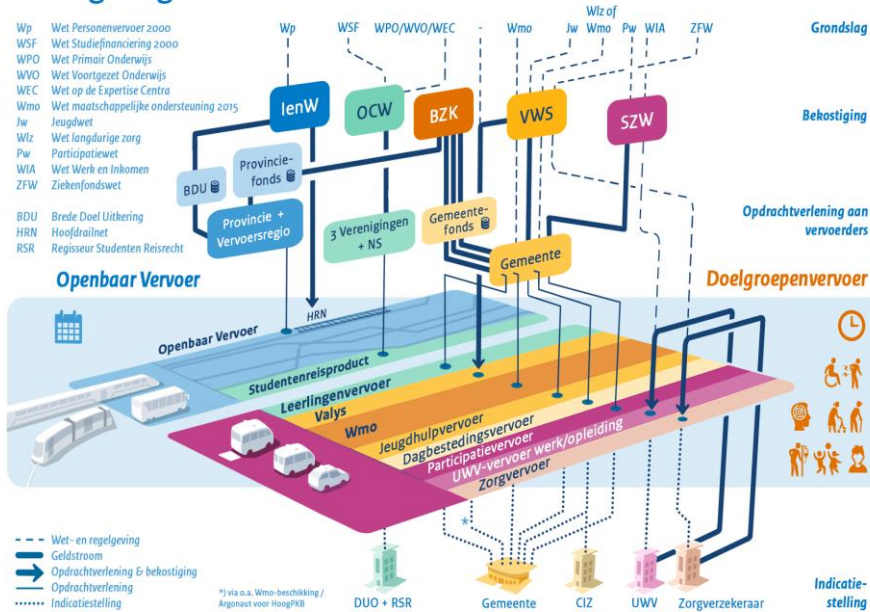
Wp Wet Personenvervoer 2000
WSF Wet Studiefinanciering 2000
WPO Wet Primair Onderwijs
WVO Wet Voortgezet Onderwijs
WEC Wet op de Expertise Centra
Wmo Wet maatschappelijke ondersteuning 2015
Jw Jeugdwet
Wlz Wet langdurige zorg
Pw Participatiewet
WIA Wet Werk en Inkomen
ZFW Ziekenfondswet

BDU Brede Doel Uitkering
HRN Hoofdrailnet
RSR Regisseur Studenten Reisrecht

Wp WSF WPO/WVO/WEC - Wmo Jw Wlz of Wmo Pw WIA ZFW

Grondslag

Bekostiging

Opdrachtverlening aan vervoerders

IenW
OCW
BZK
VWS
SZW

BDU
Provinciefonds
Provincie + Vervoersregio
3 Verenigingen + NS
Gemeentefonds
Gemeente

Openbaar Vervoer
Doelgroepenvervoer

HRN
Openbaar Vervoer
Studentenreisproduct
Leerlingenvervoer
Valys
Wmo
Jeugdhulpvervoer
Dagbestedingsvervoer
Participatievervoer
UWV-vervoer werk/opleiding
Zorgvervoer

- - - Wet- en regelgeving
Geldstroom
Opdrachtverlening & bekostiging
Opdrachtverlening
........ Indicatiestelling

*) via o.a. Wmo-beschikking / Argonaut voor HoogPKB

DUO + RSR
Gemeente
CIZ
UWV
Zorgverzekeraar

Indicatiestelling